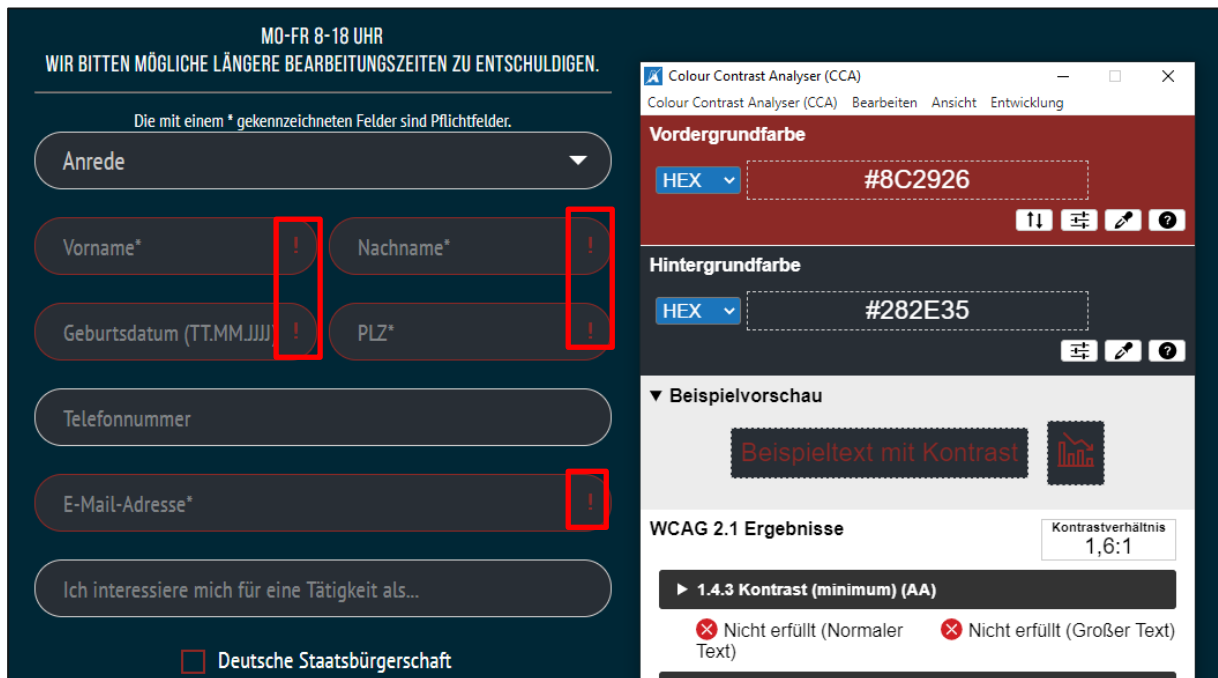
MO-FR 8-18 UHR
WIR BITTEN MÖGLICHE LÄNGERE BEARBEITUNGSZEITEN ZU ENTSCHULDIGEN.

Die mit einem * gekennzeichneten Felder sind Pflichtfelder.

Anrede

Vorname* !

Nachname* !

Geburtsdatum (TT.MM.JJJJ) !

PLZ* !

Telefonnummer

E-Mail-Adresse* !

Ich interessiere mich für eine Tätigkeit als...

Deutsche Staatsbürgerschaft

Colour Contrast Analyser (CCA)

Colour Contrast Analyser (CCA) Bearbeiten Ansicht Entwicklung

Vordergrundfarbe

HEX #8C2926

Hintergrundfarbe

HEX #282E35

▼ Beispielvorschau

Beispieltext mit Kontrast

WCAG 2.1 Ergebnisse

Kontrastverhältnis
1,6:1

▶ 1.4.3 Kontrast (minimum) (AA)

Nicht erfüllt (Normaler Text)

Nicht erfüllt (Großer Text)